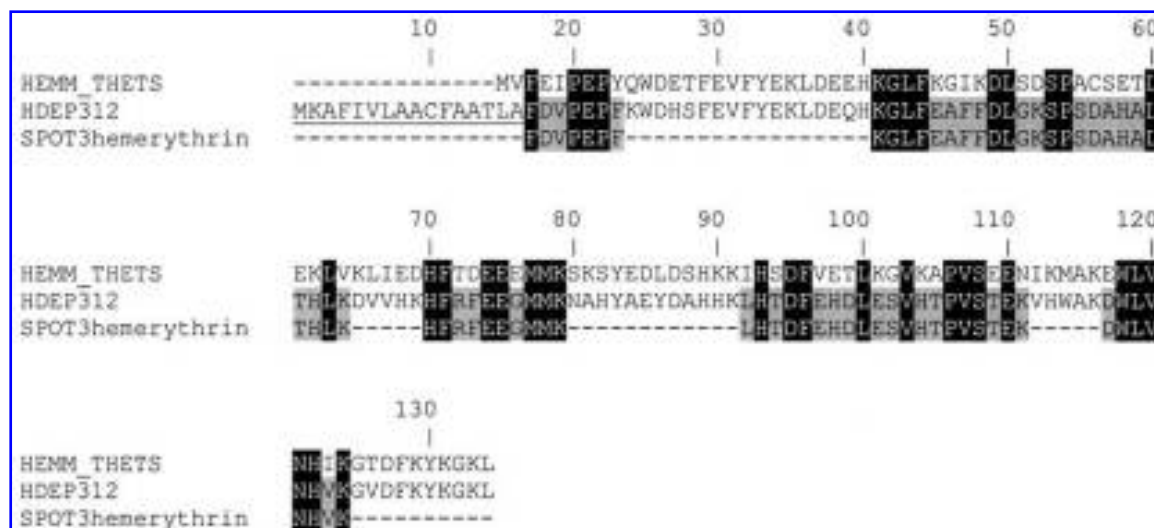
10 20 30 40 50 60

HEMM_THETS ---------------MVFEIPEPYQWDETFEVFYEKLDEEHKGLFKGIKDLSDSPACSETL
HDEP312 MKAFIVLAACFAATLAFDVPEPFKWDHSFEVFYEKLDEQHKGLFEAFFDLGKSPSDAHAL
SPOT3hemerythrin ----------------FDVPEPF-----------------KGLFEAFFDLGKSPSDAHAL

70 80 90 100 110 120

HEMM_THETS EKLVKLIEDHFTDEEEMMKSKSYEDLDSHKKIHSDFVETLKGVKAPVSEENIKMAKEWLV
HDEP312 THLKDVVHKHFRFEEQMMKNAHYAEYDAHHKLHTDFEHDLESVHTPVSTEKVHWAKDWLV
SPOT3hemerythrin THLK-----HFRFEEQMMK------------LHTDFEHDLESVHTPVSTEK-----DWLV

130

HEMM_THETS NHIKGTDFKYKGKL
HDEP312 NHVKGVDFKYKGKL
SPOT3hemerythrin NHVK----------